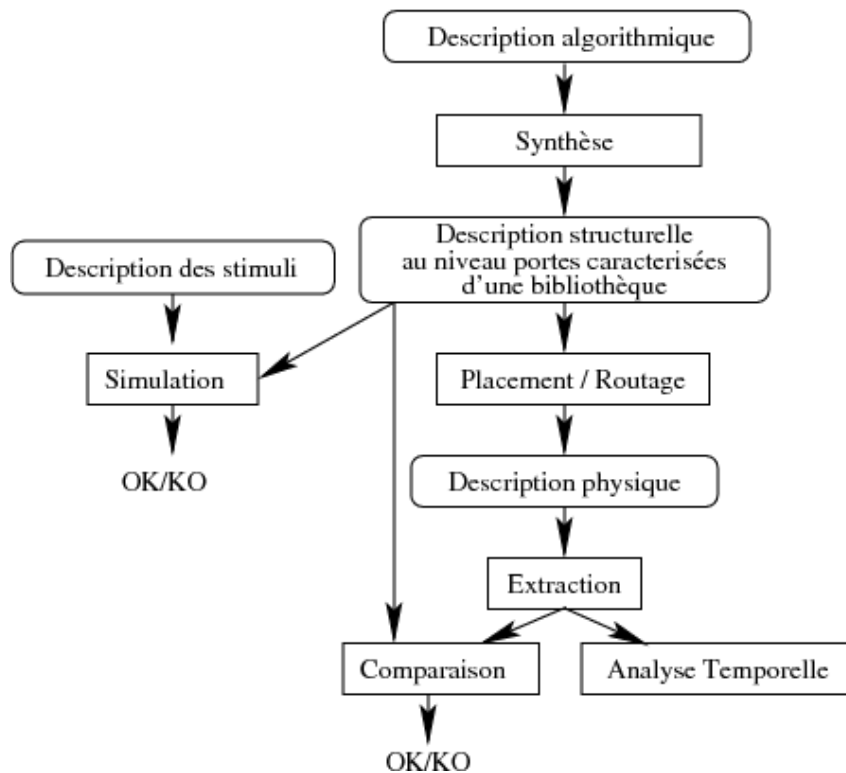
Description algorithmique

Synthèse

Description des stimuli

Description structurelle au niveau portes caracterisées d'une bibliothèque

Simulation

Placement / Routage

OK/KO

Description physique

Extraction

Comparaison

Analyse Temporelle

OK/KO